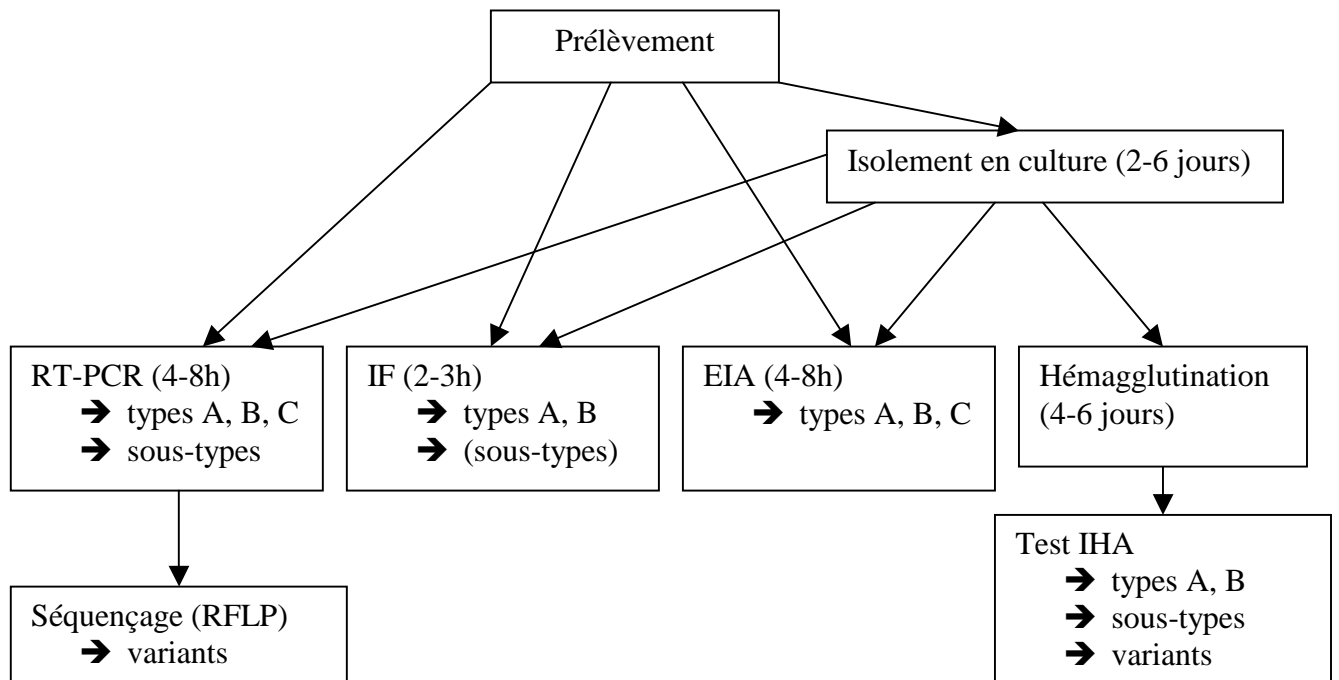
Prélèvement

Isolement en culture (2-6 jours)

RT-PCR (4-8h)
➔ types A, B, C
➔ sous-types

IF (2-3h)
➔ types A, B
➔ (sous-types)

EIA (4-8h)
➔ types A, B, C

Hémagglutination (4-6 jours)

Séquençage (RFLP)
➔ variants

Test IHA
➔ types A, B
➔ sous-types
➔ variants